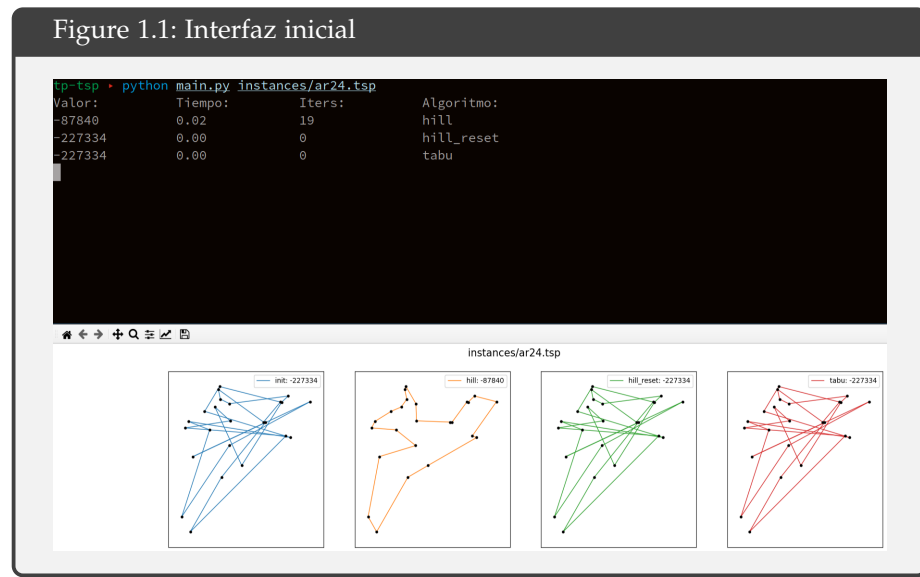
Figure 1.1: Interfaz inicial

tp-tsp ▸ python main.py instances/ar24.tsp

| Valor: | Tiempo: | Iters: | Algoritmo: |
|---|---|---|---|
| -87840 | 0.02 | 19 | hill |
| -227334 | 0.00 | 0 | hill_reset |
| -227334 | 0.00 | 0 | tabu |

instances/ar24.tsp

init: -227334

hill: -87840

hill_reset: -227334

tabu: -227334